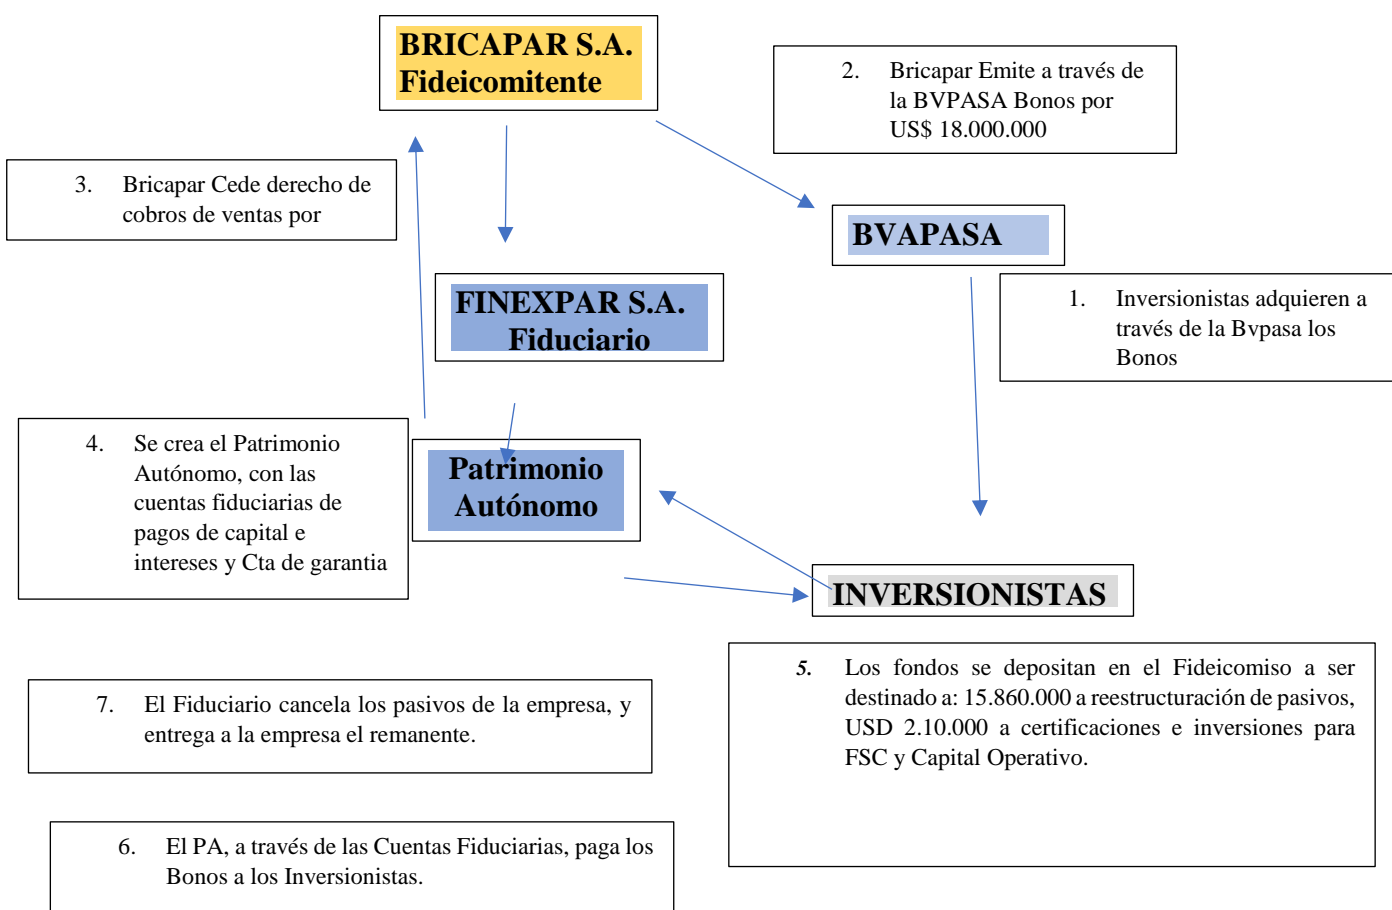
BRICAPAR S.A.
Fideicomitente

2. Bricapar Emite a través de la BVPASA Bonos por US$ 18.000.000

3. Bricapar Cede derecho de cobros de ventas por

BVAPASA

FINEXPAR S.A.
Fiduciario

1. Inversionistas adquieren a través de la Bvpasa los Bonos

4. Se crea el Patrimonio Autónomo, con las cuentas fiduciarias de pagos de capital e intereses y Cta de garantia

Patrimonio
Autónomo

INVERSIONISTAS

5. Los fondos se depositan en el Fideicomiso a ser destinado a: 15.860.000 a reestructuración de pasivos, USD 2.10.000 a certificaciones e inversiones para FSC y Capital Operativo.

7. El Fiduciario cancela los pasivos de la empresa, y entrega a la empresa el remanente.

6. El PA, a través de las Cuentas Fiduciarias, paga los Bonos a los Inversionistas.